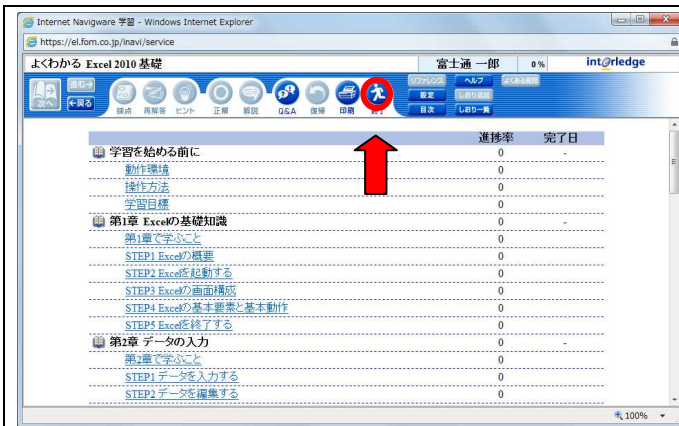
Internet Navigware 学習 - Windows Internet Explorer

https://el.fom.co.jp/inavi/service

よくわかる Excel 2010 基礎

富士通 一郎

0%

int@rledge

次へ

進む

戻る

採点

再採点

ヒント

正解

解説

Q&A

復帰

印刷

終了

リファレンス

ヘルプ

よくある質問

設定

しおり登録

目次

しおり一覧

| | 進捗率 | 完了日 |
|---|---|---|
| 学習を始める前に | 0 | - |
| 動作環境 | 0 | |
| 操作方法 | 0 | |
| 学習目標 | 0 | |
| 第1章 Excelの基礎知識 | 0 | - |
| 第1章で学ぶこと | 0 | |
| STEP1 Excelの概要 | 0 | |
| STEP2 Excelを起動する | 0 | |
| STEP3 Excelの画面構成 | 0 | |
| STEP4 Excelの基本要素と基本動作 | 0 | |
| STEP5 Excelを終了する | 0 | |
| 第2章 データの入力 | 0 | - |
| 第2章で学ぶこと | 0 | |
| STEP1 データを入力する | 0 | |
| STEP2 データを編集する | 0 | |

100%